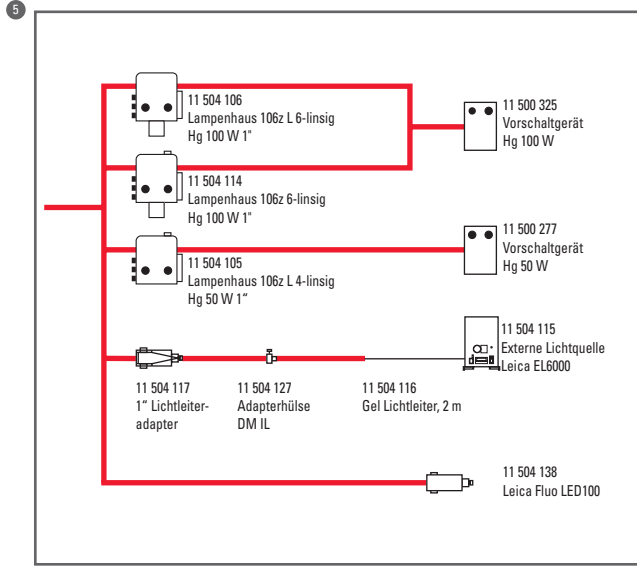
5

11 504 106
Lampenhaus 106z L 6-linsig
Hg 100 W 1"

11 500 325
Vorschaltgerät
Hg 100 W

11 504 114
Lampenhaus 106z 6-linsig
Hg 100 W 1"

11 500 277
Vorschaltgerät
Hg 50 W

11 504 105
Lampenhaus 106z L 4-linsig
Hg 50 W 1"

11 504 115
Externe Lichtquelle
Leica EL6000

11 504 117
1" Lichtleiter-adapter

11 504 127
Adapterhülse
DM IL

11 504 116
Gel Lichtleiter, 2 m

11 504 138
Leica Fluo LED100